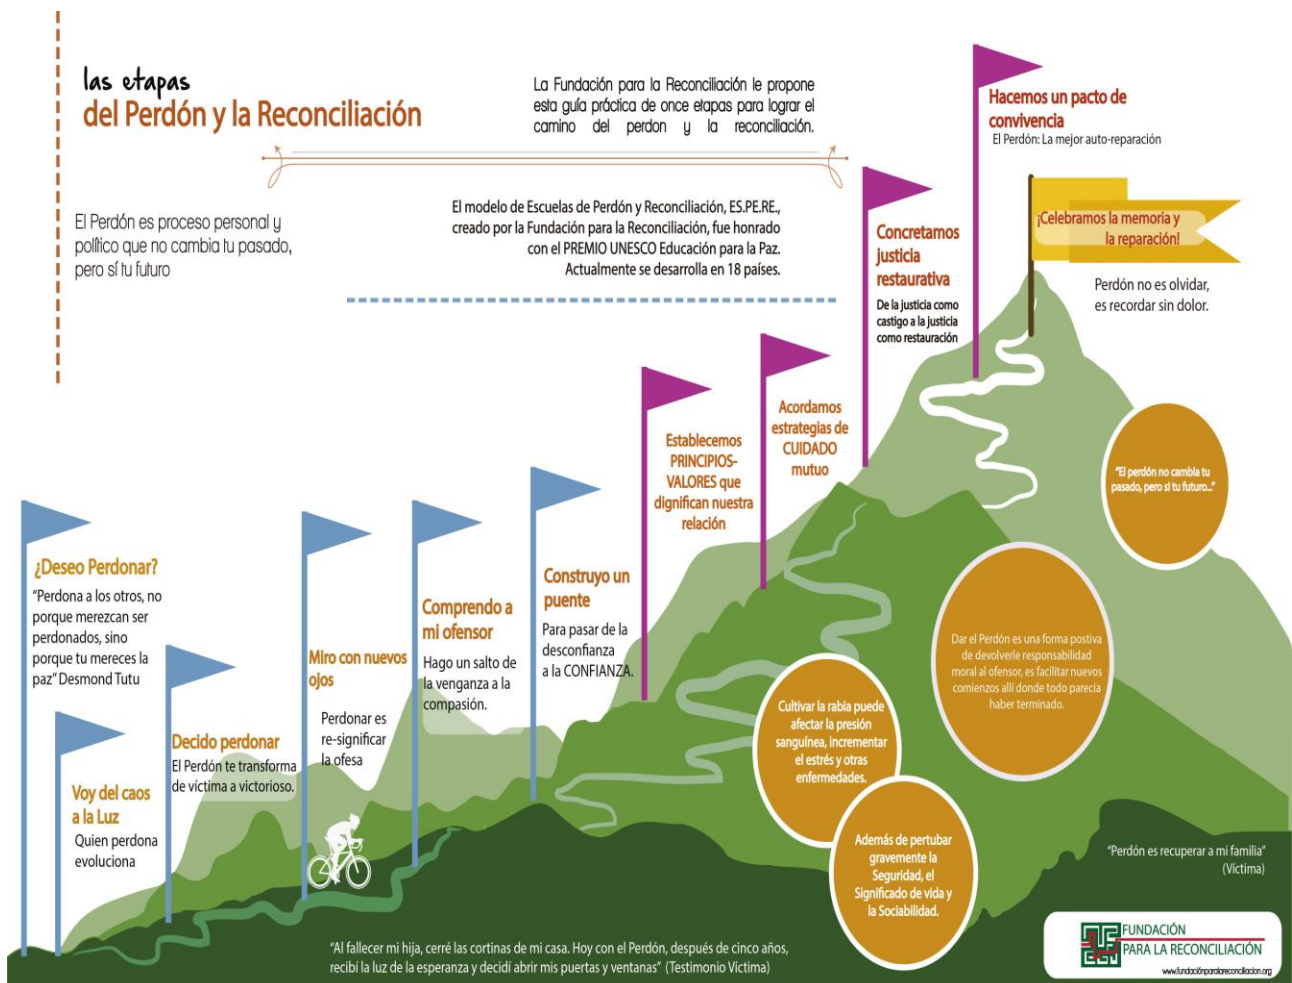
las etapas
del Perdón y la Reconciliación

La Fundación para la Reconciliación le propone esta guía práctica de once etapas para lograr el camino del perdon y la reconciliación.

El Perdón es proceso personal y político que no cambia tu pasado, pero sí tu futuro

El modelo de Escuelas de Perdón y Reconciliación, ES.PE.RE., creado por la Fundación para la Reconciliación, fue honrado con el PREMIO UNESCO Educación para la Paz. Actualmente se desarrolla en 18 países.

Hacemos un pacto de convivencia
El Perdón: La mejor auto-reparación

¡Celebramos la memoria y la reparación!

Perdón no es olvidar, es recordar sin dolor.

Concretamos justicia restaurativa
De la justicia como castigo a la justicia como restauración

Acordamos estrategias de CUIDADO mutuo

Establecemos PRINCIPIOS-VALORES que dignifican nuestra relación

"El perdón no cambia tu pasado, pero sí tu futuro..."

¿Deseo Perdonar?
"Perdona a los otros, no porque merezcan ser perdonados, sino porque tu mereces la paz" Desmond Tutu

Voy del caos a la Luz
Quien perdona evoluciona

Decido perdonar
El Perdón te transforma de víctima a victorioso.

Miro con nuevos ojos
Perdonar es re-significar la ofesa

Comprendo a mi ofensor
Hago un salto de la venganza a la compasión.

Construyo un puente
Para pasar de la desconfianza a la CONFIANZA.

Dar el Perdón es una forma postiva de devolverle responsabilidad moral al ofensor, es facilitar nuevos comienzos allí donde todo parecía haber terminado.

Cultivar la rabia puede afectar la presión sanguínea, incrementar el estrés y otras enfermedades.

Además de pertubar gravemente la Seguridad, el Significado de vida y la Sociabilidad.

"Perdón es recuperar a mi familia" (Víctima)

"Al fallecer mi hija, cerré las cortinas de mi casa. Hoy con el Perdón, después de cinco años, recibí la luz de la esperanza y decidí abrir mis puertas y ventanas" (Testimonio Víctima)

FUNDACIÓN PARA LA RECONCILIACIÓN
www.fundacionparalareconciliacion.org